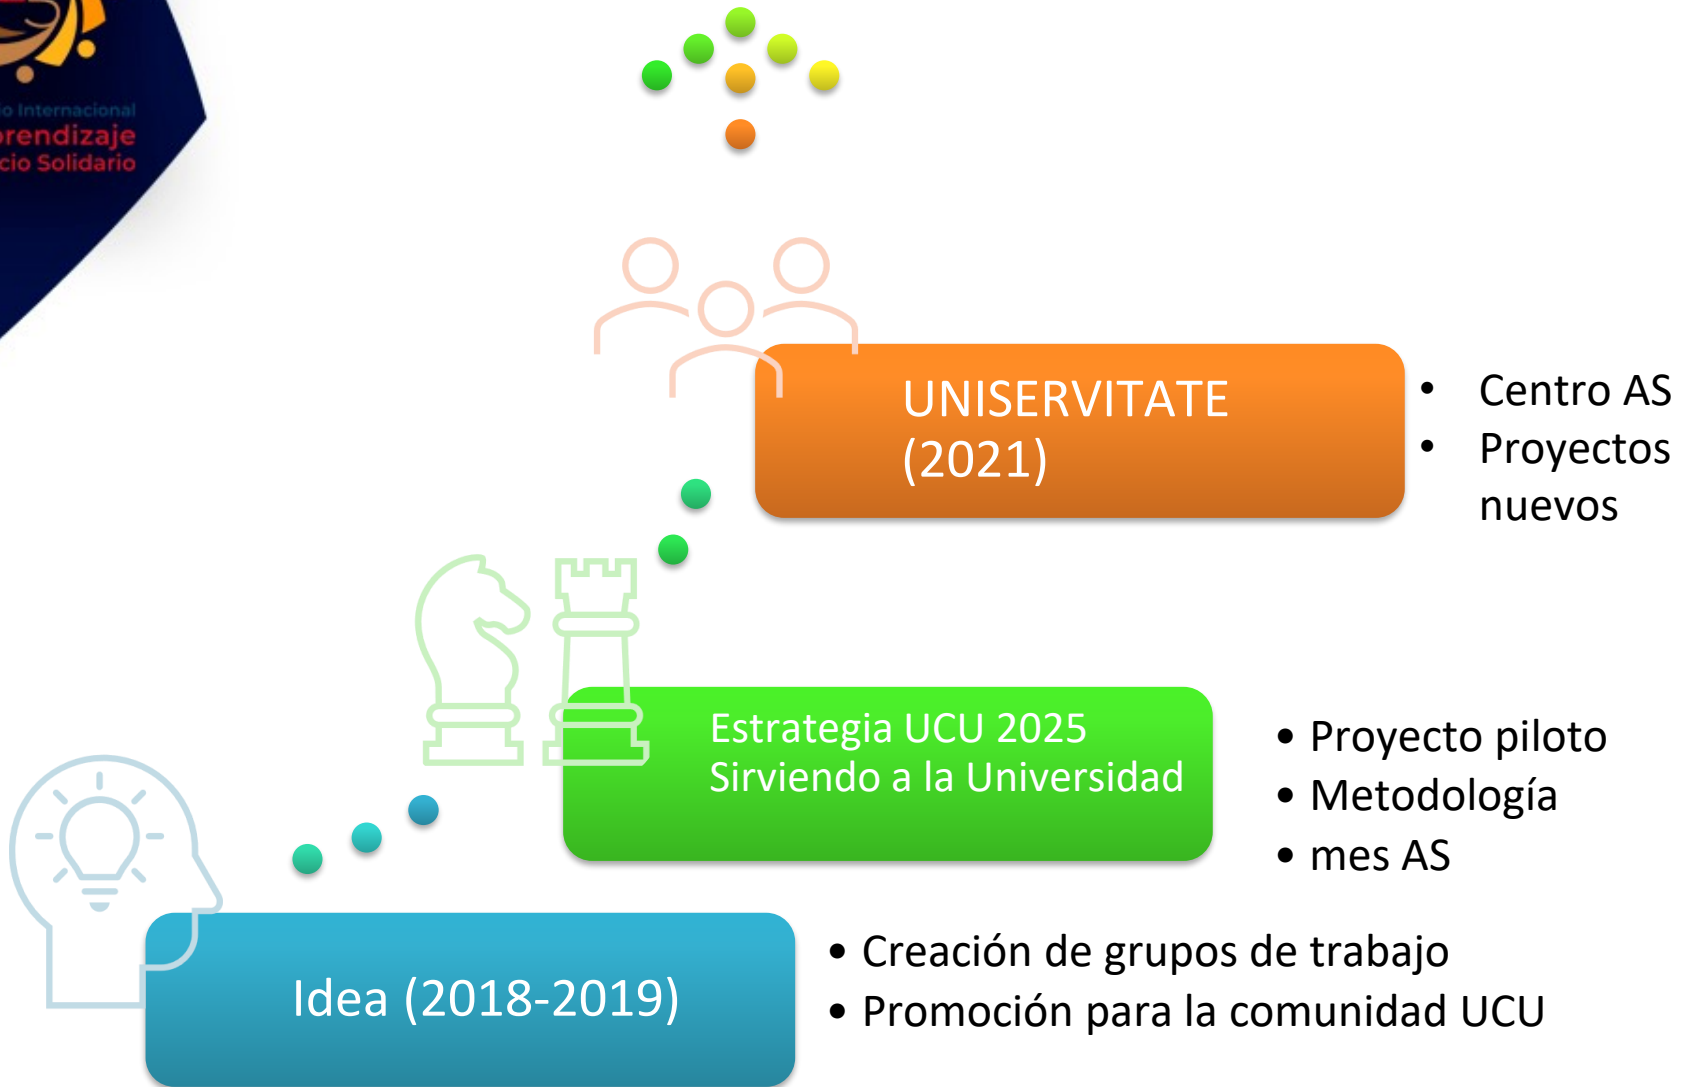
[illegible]o Internacional
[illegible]rendizaje
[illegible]cio Solidario

UNISERVITATE (2021)

• Centro AS
• Proyectos nuevos

Estrategia UCU 2025
Sirviendo a la Universidad

• Proyecto piloto
• Metodología
• mes AS

Idea (2018-2019)

• Creación de grupos de trabajo
• Promoción para la comunidad UCU